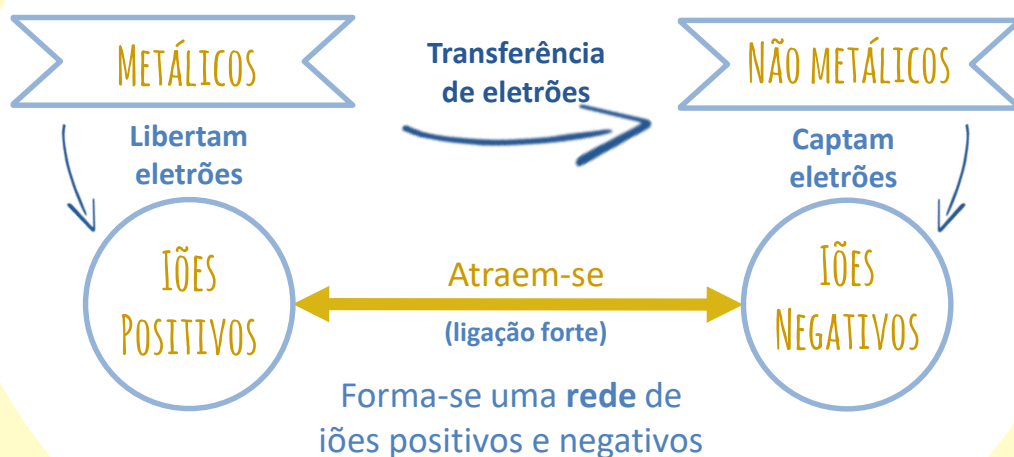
METÁLICOS

Transferência de eletrões

NÃO METÁLICOS

Libertam eletrões

Captam eletrões

IÕES POSITIVOS

Atraem-se

(ligação forte)

IÕES NEGATIVOS

Forma-se uma **rede** de iões positivos e negativos